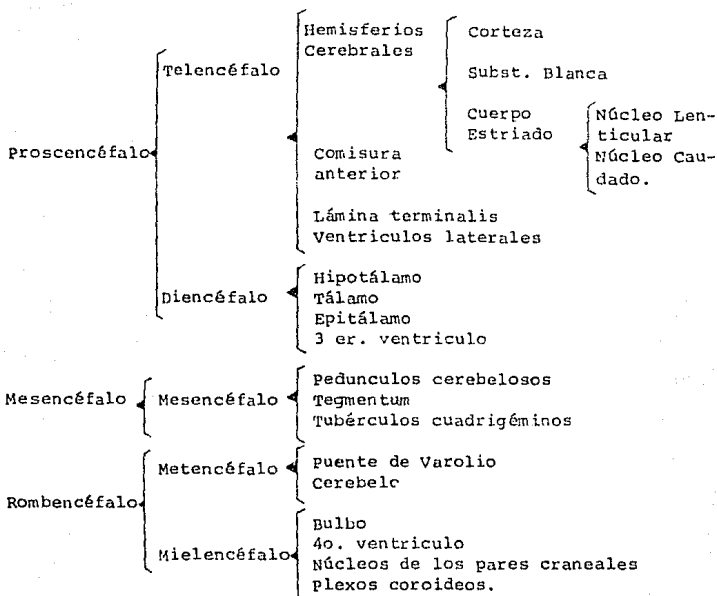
Proscencéfalo

Telencéfalo

Hemisferios Cerebrales

Corteza

Subst. Blanca

Cuerpo Estriado

Núcleo Lenticular
Núcleo Caudado.

Comisura anterior

Lámina terminalis
Ventriculos laterales

Diencéfalo

Hipotálamo
Tálamo
Epitálamo
3 er. ventriculo

Mesencéfalo

Mesencéfalo

Pedunculos cerebelosos
Tegmentum
Tubérculos cuadrigéminos

Rombencéfalo

Metencéfalo

Puente de Varolio
Cerebelc

Mielencéfalo

Bulbo
4o. ventriculo
Núcleos de los pares craneales
Plexos coroideos.